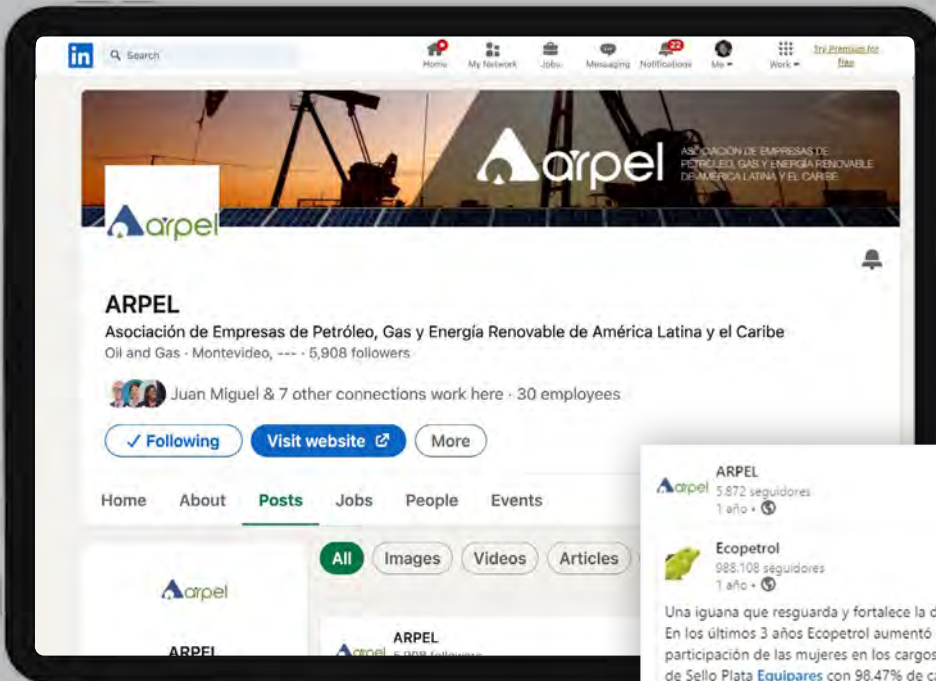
in Search Home My Network Jobs Messaging 22 Notifications Me Work Try Premium for free

arpel ASOCIACIÓN DE EMPRESAS DE PETRÓLEO, GAS Y ENERGÍA RENOVABLE DE AMÉRICA LATINA Y EL CARIBE

arpel

ARPEL
Asociación de Empresas de Petróleo, Gas y Energía Renovable de América Latina y el Caribe
Oil and Gas · Montevideo, --- · 5,908 followers

Juan Miguel & 7 other connections work here · 30 employees

✓ Following Visit website More

Home About Posts Jobs People Events

All Images Videos Articles

arpel

ARPEL

ARPEL
5,908 followers

ARPEL
5.872 seguidores
1 año •

Ecopetrol
988.108 seguidores
1 año •

Una iguana que resguarda y fortalece la d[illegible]
En los últimos 3 años Ecopetrol aumentó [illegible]
participación de las mujeres en los cargos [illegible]
de Sello Plata Equipares con 98.47% de c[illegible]